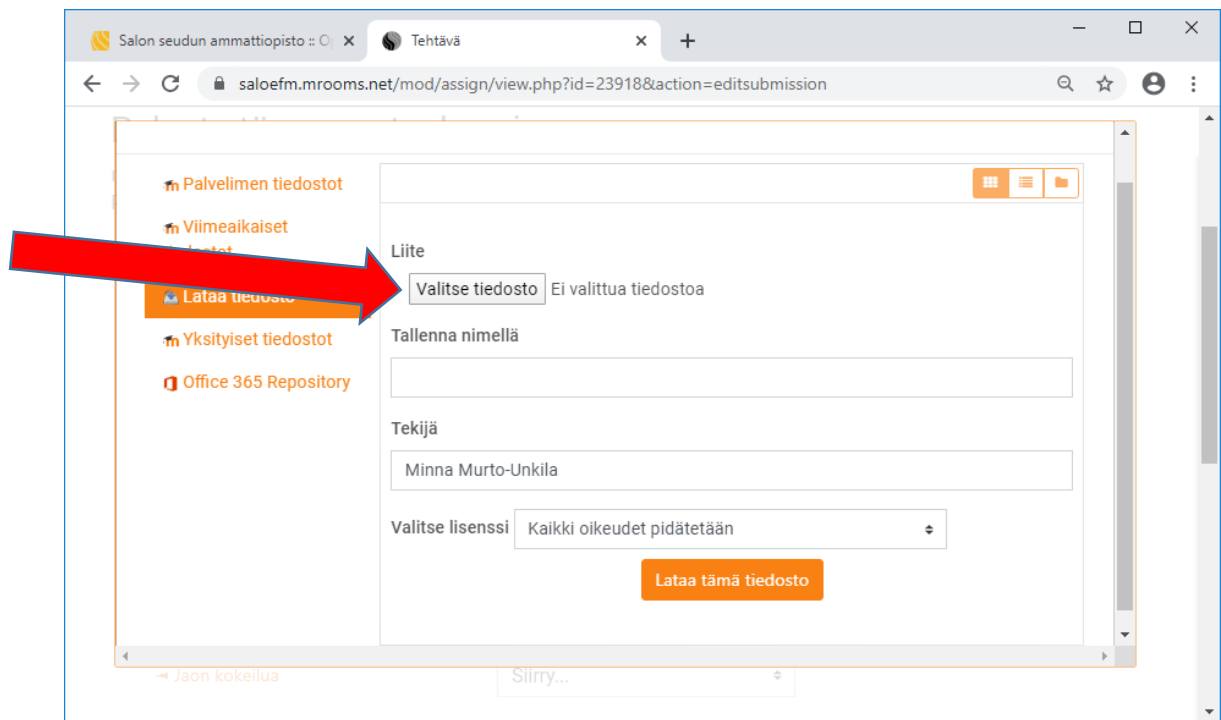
Salon seudun ammattiopisto :: O
Tehtävä
saloefm.mrooms.net/mod/assign/view.php?id=23918&action=editsubmission

Palvelimen tiedostot
Viimeaikaiset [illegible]
Lataa tiedosto
Yksityiset tiedostot
Office 365 Repository

Liite
Valitse tiedosto Ei valittua tiedostoa
Tallenna nimellä
Tekijä
Minna Murto-Unkila
Valitse lisenssi Kaikki oikeudet pidätetään
Lataa tämä tiedosto

Jaon kokeilua
Siirry...